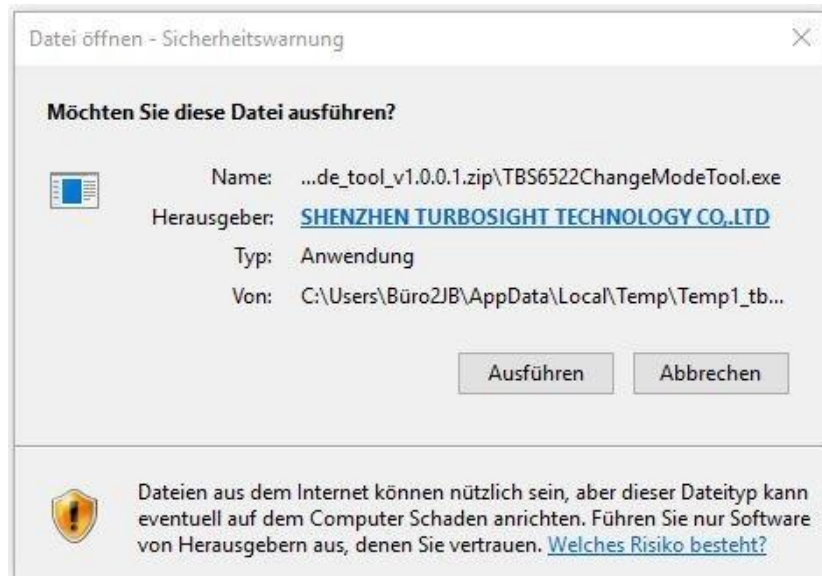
Datei öffnen - Sicherheitswarnung

Möchten Sie diese Datei ausführen?

Name: ...de_tool_v1.0.0.1.zip\TBS6522ChangeModeTool.exe
Herausgeber: SHENZHEN TURBOSIGHT TECHNOLOGY CO,.LTD
Typ: Anwendung
Von: C:\Users\Büro2JB\AppData\Local\Temp\Temp1_tb...

Ausführen Abbrechen

Dateien aus dem Internet können nützlich sein, aber dieser Dateityp kann eventuell auf dem Computer Schaden anrichten. Führen Sie nur Software von Herausgebern aus, denen Sie vertrauen. Welches Risiko besteht?